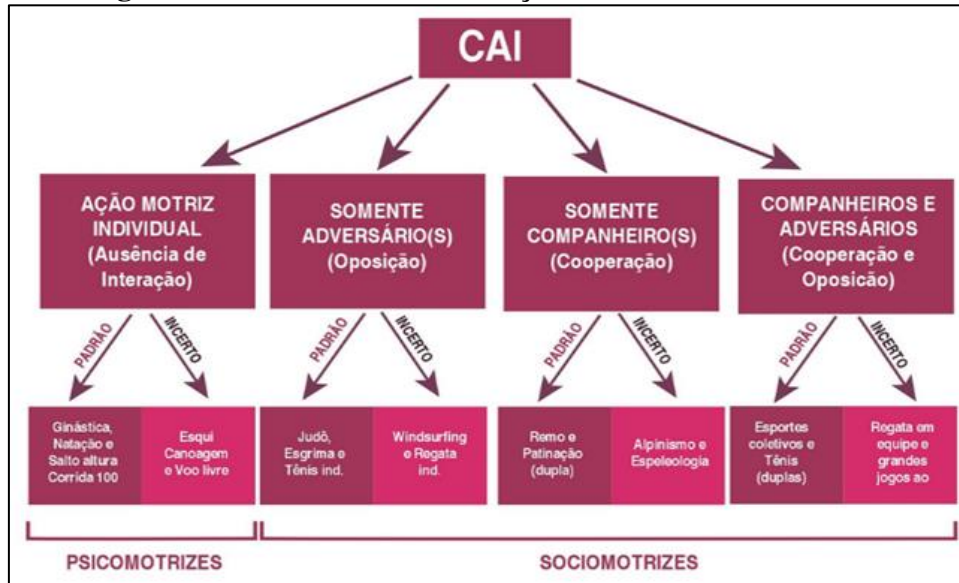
CAI

AÇÃO MOTRIZ INDIVIDUAL (Ausência de Interação)

PADRÃO

INCERTO

Ginástica, Natação e Salto altura Corrida 100

Esqui Canoagem e Voo livre

SOMENTE ADVERSÁRIO(S) (Oposição)

PADRÃO

INCERTO

Judô, Esgrima e Tênis ind.

Windsurfing e Regata ind.

SOMENTE COMPANHEIRO(S) (Cooperação)

PADRÃO

INCERTO

Remo e Patinação (dupla)

Alpinismo e Espeleologia

COMPANHEIROS E ADVERSÁRIOS (Cooperação e Oposicão)

PADRÃO

INCERTO

Esportes coletivos e Tênis (duplas)

Regata em equipe e grandes jogos ao

PSICOMOTRIZES

SOCIOMOTRIZES